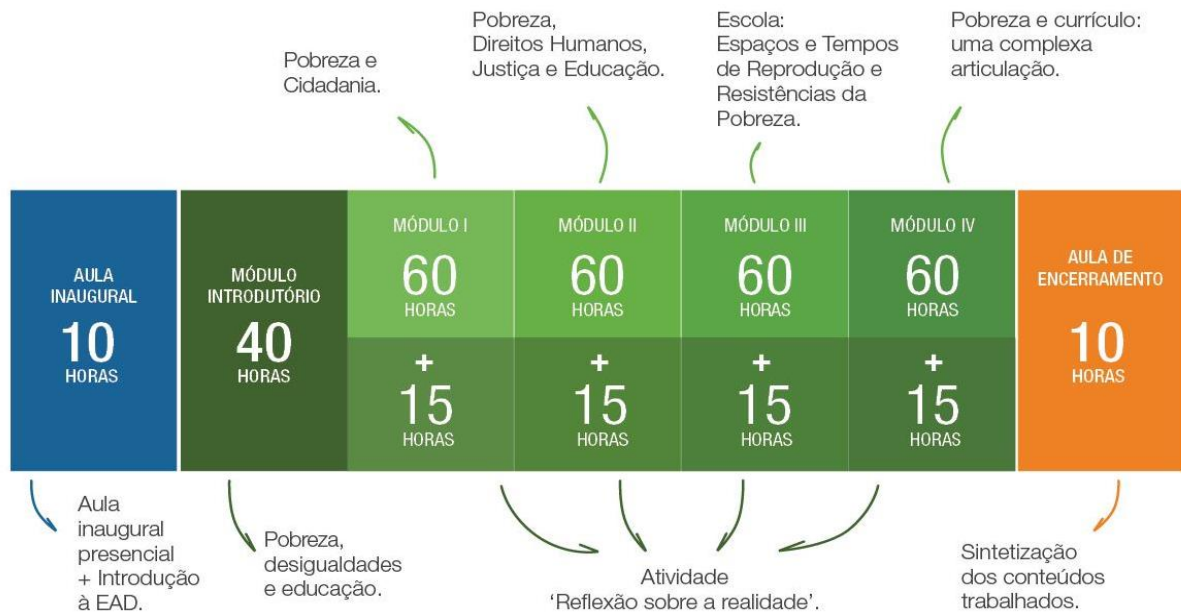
Pobreza e Cidadania.

Pobreza, Direitos Humanos, Justiça e Educação.

Escola: Espaços e Tempos de Reprodução e Resistências da Pobreza.

Pobreza e currículo: uma complexa articulação.

AULA INAUGURAL
10
HORAS

MÓDULO INTRODUTÓRIO
40
HORAS

MÓDULO I
60
HORAS
+
15
HORAS

MÓDULO II
60
HORAS
+
15
HORAS

MÓDULO III
60
HORAS
+
15
HORAS

MÓDULO IV
60
HORAS
+
15
HORAS

AULA DE ENCERRAMENTO
10
HORAS

Aula inaugural presencial + Introdução à EAD.

Pobreza, desigualdades e educação.

Atividade 'Reflexão sobre a realidade'.

Sintetização dos conteúdos trabalhados.